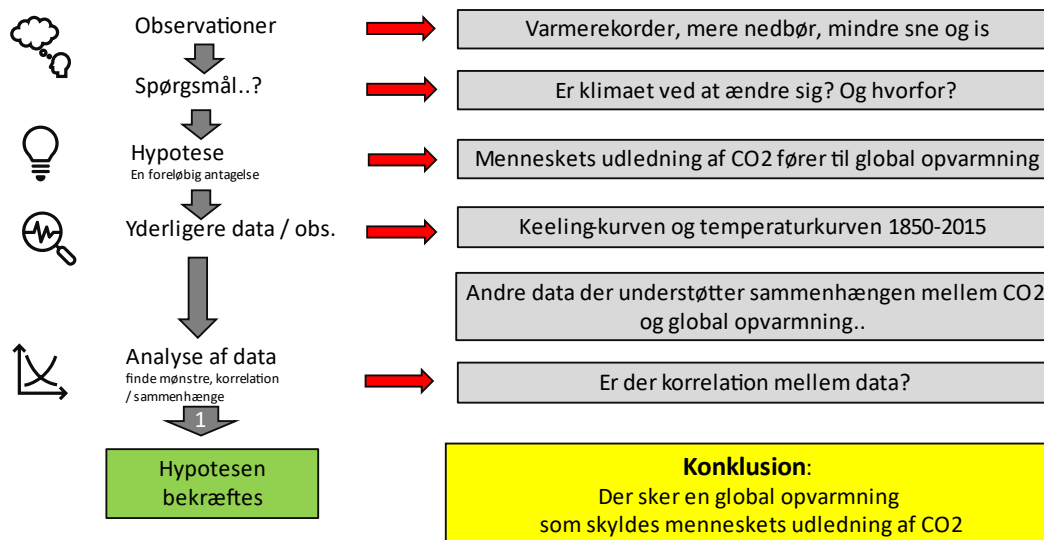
Observationer

Varmerekorder, mere nedbør, mindre sne og is

Spørgsmål..?

Er klimaet ved at ændre sig? Og hvorfor?

Hypotese
En foreløbig antagelse

Menneskets udledning af CO2 fører til global opvarmning

Yderligere data / obs.

Keeling-kurven og temperaturkurven 1850-2015

Andre data der understøtter sammenhængen mellem CO2 og global opvarmning..

Analyse af data
finde mønstre, korrelation / sammenhænge

Er der korrelation mellem data?

1

Hypotesen bekræftes

**Konklusion**:
Der sker en global opvarmning som skyldes menneskets udledning af CO2